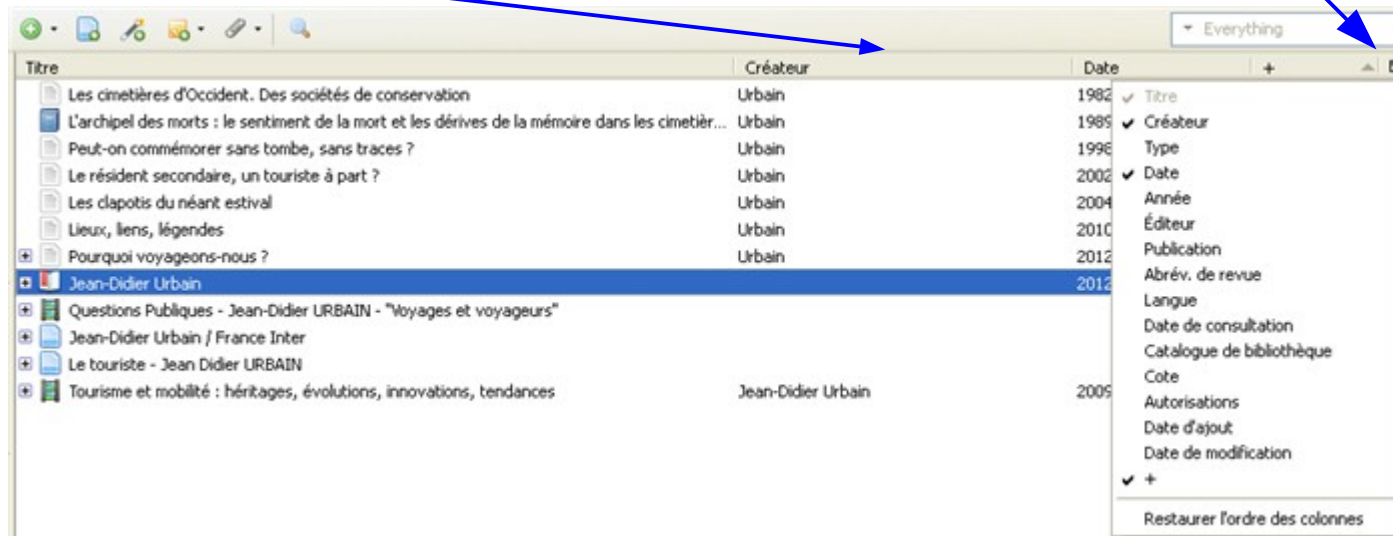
Everything

| Titre | Créateur | Date | + |
|---|---|---|---|
| Les cimetières d'Occident. Des sociétés de conservation | Urbain | 1982 | |
| L'archipel des morts : le sentiment de la mort et les dérives de la mémoire dans les cimetièr... | Urbain | 1989 | |
| Peut-on commémorer sans tombe, sans traces ? | Urbain | 1996 | |
| Le résident secondaire, un touriste à part ? | Urbain | 2002 | |
| Les clapotis du néant estival | Urbain | 2004 | |
| Lieux, liens, légendes | Urbain | 2010 | |
| Pourquoi voyageons-nous ? | Urbain | 2012 | |
| Jean-Didier Urbain | | 2012 | |
| Questions Publiques - Jean-Didier URBAIN - "Voyages et voyageurs" | | | |
| Jean-Didier Urbain / France Inter | | | |
| Le touriste - Jean Didier URBAIN | | | |
| Tourisme et mobilité : héritages, évolutions, innovations, tendances | Jean-Didier Urbain | 2009 | |

✓ Titre
✓ Créateur
Type
✓ Date
Année
Éditeur
Publication
Abrév. de revue
Langue
Date de consultation
Catalogue de bibliothèque
Cote
Autorisations
Date d'ajout
Date de modification
✓ +
Restaurer l'ordre des colonnes